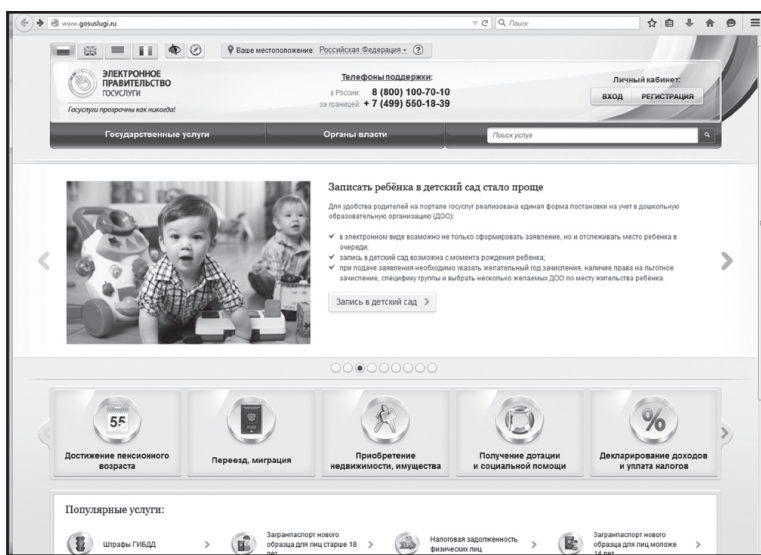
www.gosuslugi.ru

Поиск

Ваше местоположение: Российская Федерация

ЭЛЕКТРОННОЕ ПРАВИТЕЛЬСТВО ГОСУСЛУГИ

Госуслуги прозрачны как никогда!

Телефоны поддержки:
в России: 8 (800) 100-70-10
за границей: + 7 (499) 550-18-39

Личный кабинет:
ВХОД РЕГИСТРАЦИЯ

Государственные услуги

Органы власти

Поиск услуги

Записать ребёнка в детский сад стало проще

Для удобства родителей на портале госуслуг реализована единая форма постановки на учет в дошкольную образовательную организацию (ДОО):

в электронном виде возможно не только сформировать заявление, но и отслеживать место ребенка в очереди;
запись в детский сад возможна с момента рождения ребенка;
при подаче заявления необходимо указать желательный год зачисления, наличие права на льготное зачисление, специфику группы и выбрать несколько желаемых ДОО по месту жительства ребёнка.

Запись в детский сад

55

Достижение пенсионного возраста

Переезд, миграция

Приобретение недвижимости, имущества

Получение дотации и социальной помощи

%

Декларирование доходов и уплата налогов

Популярные услуги:

Штрафы ГИБДД

Загранпаспорт нового образца для лиц старше 18 лет

Налоговая задолженность физических лиц

Загранпаспорт нового образца для лиц моложе 14 лет